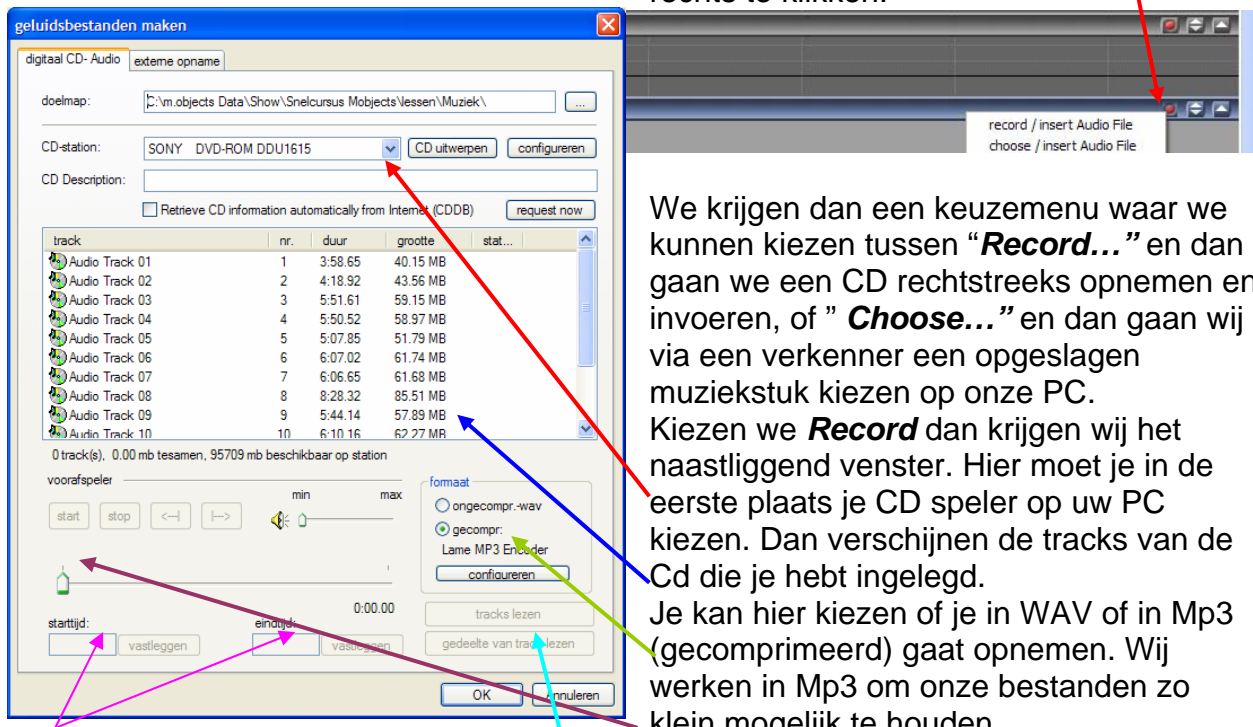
rechts te klikken.

geluidsbestanden maken

digitaal CD- Audio | externe opname

doelmap: C:\m.objects Data\Show\Snelcursus Mobjects\lessen\Muziek\ ...

CD-station: SONY DVD-ROM DDU1615 | CD uitwerpen | configureren

CD Description:

Retrieve CD information automatically from Internet (CDDB) | request now

| track | nr. | duur | grootte | stat... |
|---|---|---|---|---|
| Audio Track 01 | 1 | 3:58.65 | 40.15 MB | |
| Audio Track 02 | 2 | 4:18.92 | 43.56 MB | |
| Audio Track 03 | 3 | 5:51.61 | 59.15 MB | |
| Audio Track 04 | 4 | 5:50.52 | 58.97 MB | |
| Audio Track 05 | 5 | 5:07.85 | 51.79 MB | |
| Audio Track 06 | 6 | 6:07.02 | 61.74 MB | |
| Audio Track 07 | 7 | 6:06.65 | 61.68 MB | |
| Audio Track 08 | 8 | 8:28.32 | 85.51 MB | |
| Audio Track 09 | 9 | 5:44.14 | 57.89 MB | |
| Audio Track 10 | 10 | 6:10.16 | 62.27 MB | |

0 track(s), 0.00 mb tesamen, 95709 mb beschikbaar op station

voorafspeler
min max
start stop |<— —>|

formaat
ongecompr.-wav
gecompr:
Lame MP3 Encoder
configureren

0:00.00

starttijd: vastleggen eindtijd: vastleggen

tracks lezen
gedeelte van track lezen

OK Annuleren

record / insert Audio File
choose / insert Audio File

We krijgen dan een keuzemenu waar we kunnen kiezen tussen "***Record…"*** en dan gaan we een CD rechtstreeks opnemen en invoeren, of " ***Choose…"*** en dan gaan wij via een verkenner een opgeslagen muziekstuk kiezen op onze PC.
Kiezen we ***Record*** dan krijgen wij het naastliggend venster. Hier moet je in de eerste plaats je CD speler op uw PC kiezen. Dan verschijnen de tracks van de Cd die je hebt ingelegd.
Je kan hier kiezen of je in WAV of in Mp3 (gecomprimeerd) gaat opnemen. Wij werken in Mp3 om onze bestanden zo klein mogelijk te houden.